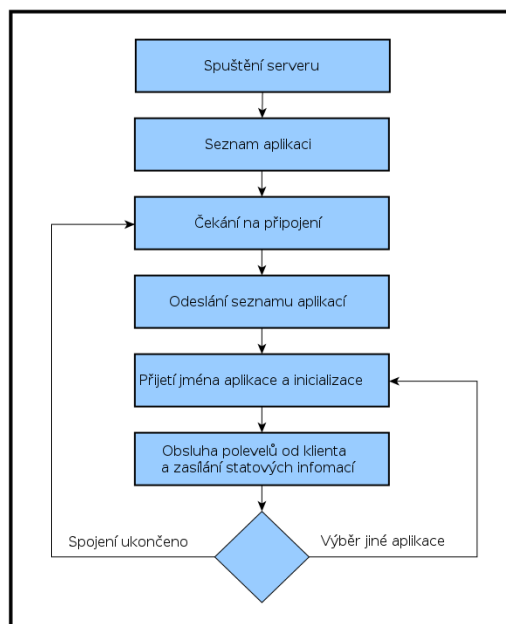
Spuštění serveru

Seznam aplikaci

Čekání na připojení

Odeslání seznamu aplikací

Přijetí jména aplikace a inicializace

Obsluha polevelů od klienta a zasílání statových infomací

Spojení ukončeno

Výběr jiné aplikace